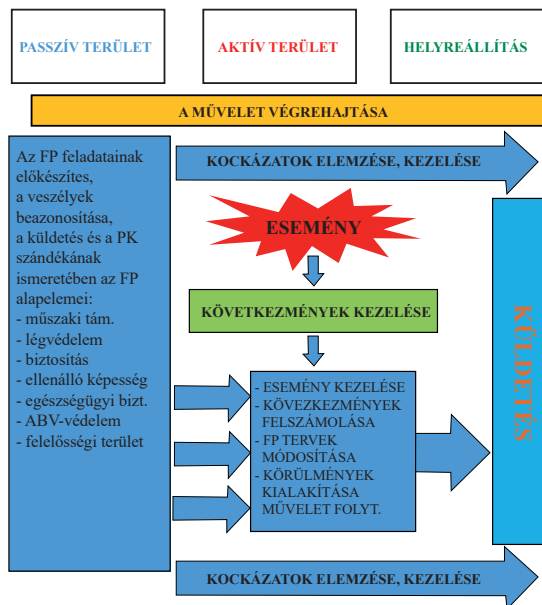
PASSZÍV TERÜLET

AKTÍV TERÜLET

HELYREÁLLÍTÁS

A MŰVELET VÉGREHAJTÁSA

Az FP feladatainak előkészítés, a veszélyek beazonosítása, a küldetés és a PK szándékának ismeretében az FP alapelemei:
- műszaki tám.
- légvédelem
- biztosítás
- ellenálló képesség
- egészségügyi bizt.
- ABV-védelem
- felelősségi terület

KOCKÁZATOK ELEMZÉSE, KEZELÉSE

ESEMÉNY

KÖVETKEZMÉNYEK KEZELÉSE

- ESEMÉNY KEZELÉSE
- KÖVEZKEZMÉNYEK FELSZÁMOLÁSA
- FP TERVEK MÓDOSÍTÁSA
- KÖRÜLMÉNYEK KIALAKÍTÁSA MŰVELET FOLYT.

KÜLDETÉS

KOCKÁZATOK ELEMZÉSE, KEZELÉSE